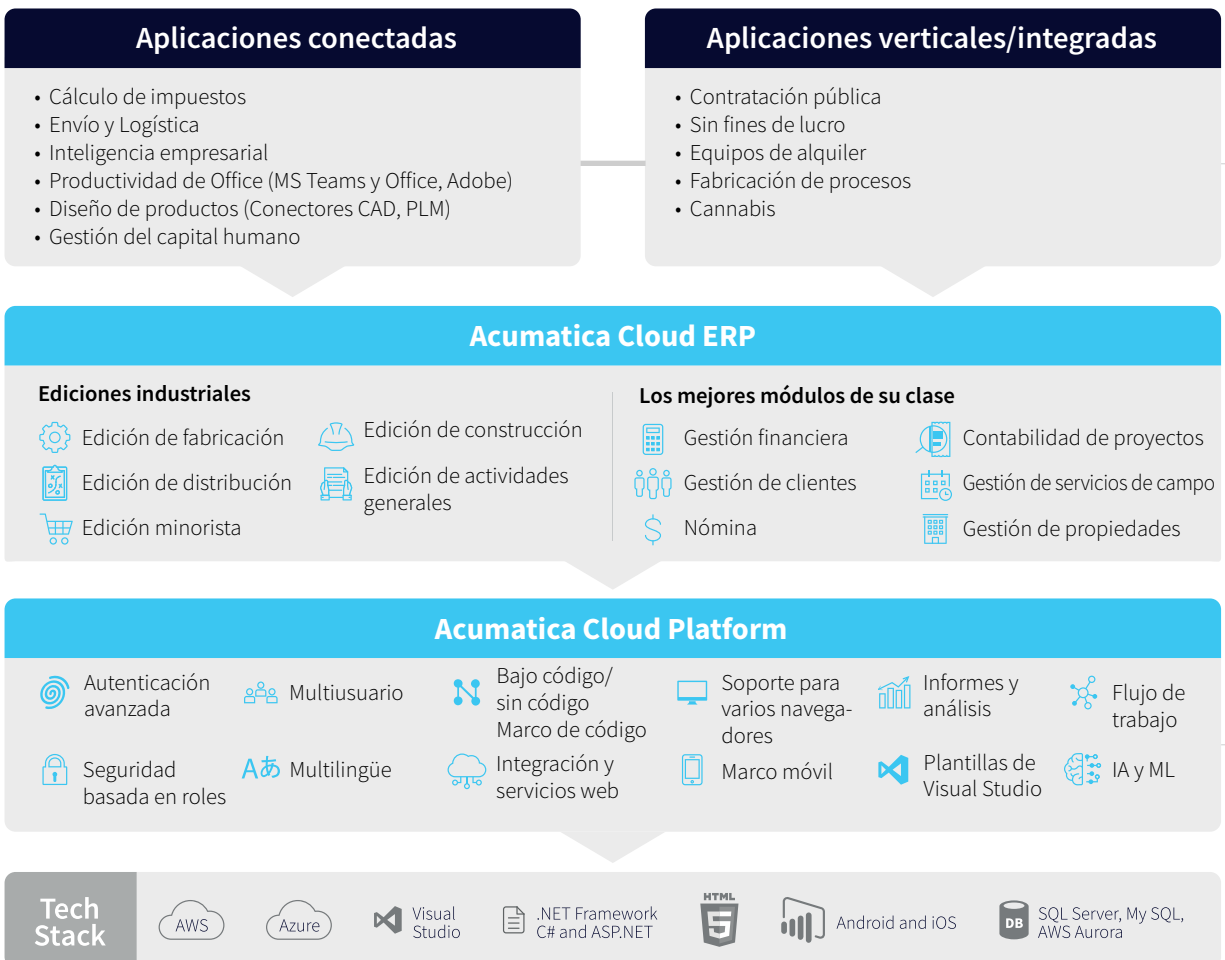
Aplicaciones conectadas

• Cálculo de impuestos
• Envío y Logística
• Inteligencia empresarial
• Productividad de Office (MS Teams y Office, Adobe)
• Diseño de productos (Conectores CAD, PLM)
• Gestión del capital humano

Aplicaciones verticales/integradas

• Contratación pública
• Sin fines de lucro
• Equipos de alquiler
• Fabricación de procesos
• Cannabis

Acumatica Cloud ERP

Ediciones industriales

Edición de fabricación
Edición de construcción
Edición de distribución
Edición de actividades generales
Edición minorista

Los mejores módulos de su clase

Gestión financiera
Contabilidad de proyectos
Gestión de clientes
Gestión de servicios de campo
Nómina
Gestión de propiedades

Acumatica Cloud Platform

Autenticación avanzada
Multiusuario
Bajo código/ sin código Marco de código
Soporte para varios navegadores
Informes y análisis
Flujo de trabajo
Seguridad basada en roles
Aあ Multilingüe
Integración y servicios web
Marco móvil
Plantillas de Visual Studio
IA y ML

Tech Stack
AWS
Azure
Visual Studio
.NET Framework C# and ASP.NET
HTML 5
Android and iOS
DB SQL Server, My SQL, AWS Aurora